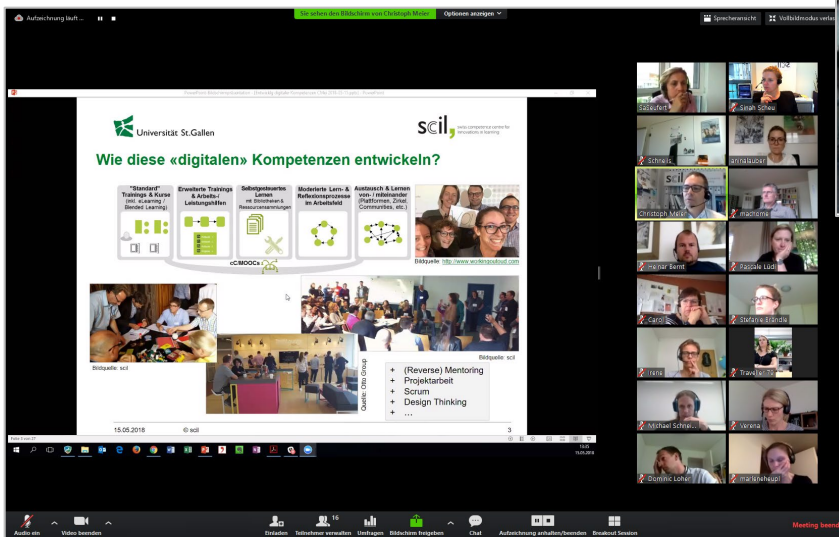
Aufzeichnung läuft ...

Sie sehen den Bildschirm von Christoph Meier

Optionen anzeigen

Sprecheransicht

Vollbildmodus verlassen

Universität St.Gallen

scil swiss competence centre for innovations in learning

Wie diese «digitalen» Kompetenzen entwickeln?

"Standard" Trainings & Kurse (inkl. eLearning / Blended Learning)

Erweiterte Trainings & Arbeits- / Leistungshilfen

Selbstgesteuertes Lernen mit Bibliotheken & Ressourcensammlungen

Moderierte Lern- & Reflexionsprozesse im Arbeitsfeld

Austausch & Lernen von- / miteinander (Plattformen, Zirkel, Communities, etc.)

cC/MOOCs

Bildquelle: http://www.workingoutloud.com

Bildquelle: scil

Bildquelle: scil

Quelle: Otto Group

+ (Reverse) Mentoring
+ Projektarbeit
+ Scrum
+ Design Thinking
+ ...

15.05.2018

© scil

3

Susa Seifert

Sarah Scheu

Schneis

annalauber

Christoph Meier

machlome

Heiner Bernt

Pascale Ludi

Carol

Stefanie Brändle

frank

Traveler

Michael Schne...

Verena

Dominic Loher

marleneheupl

Audio ein

Video beenden

Einladen

Teilnehmer verwalten

16

Umfragen

Bildschirm freigeben

Chat

Aufzeichnung anhalten/beenden

Breakout Session

Meeting beenden